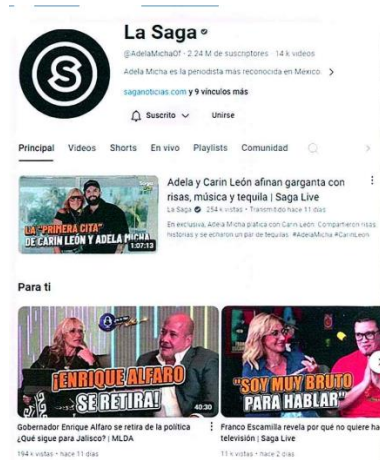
La Saga
@AdelaMichaOf · 2.24 M de suscriptores · 14 k videos
Adela Micha es la periodista más reconocida en Mexico. >
saganoticias.com y 9 vínculos más
Suscrito Unirse

Principal Videos Shorts En vivo Playlists Comunidad

LA "PRIMERA CITA" DE CARIN LEÓN Y ADELA MICHA 1:07:13
Adela y Carin León afinan garganta con risas, música y tequila | Saga Live
La Saga · 254 k vistas · Transmitido hace 11 días
En exclusiva, Adela Micha platica con Carin León. Compartieron risas, historias y se echaron un par de tequilas. #AdelaMicha #CarinLeon

Para ti

¡ENRIQUE ALFARO SE RETIRA! 40:30
Gobernador Enrique Alfaro se retira de la política ¿Qué sigue para Jalisco? | MLDA
194 k vistas · hace 11 días

"SOY MUY BRUTO PARA HABLAR"
Franco Escamilla revela por qué no quiere ha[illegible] televisión | Saga Live
11 k vistas · hace 2 días